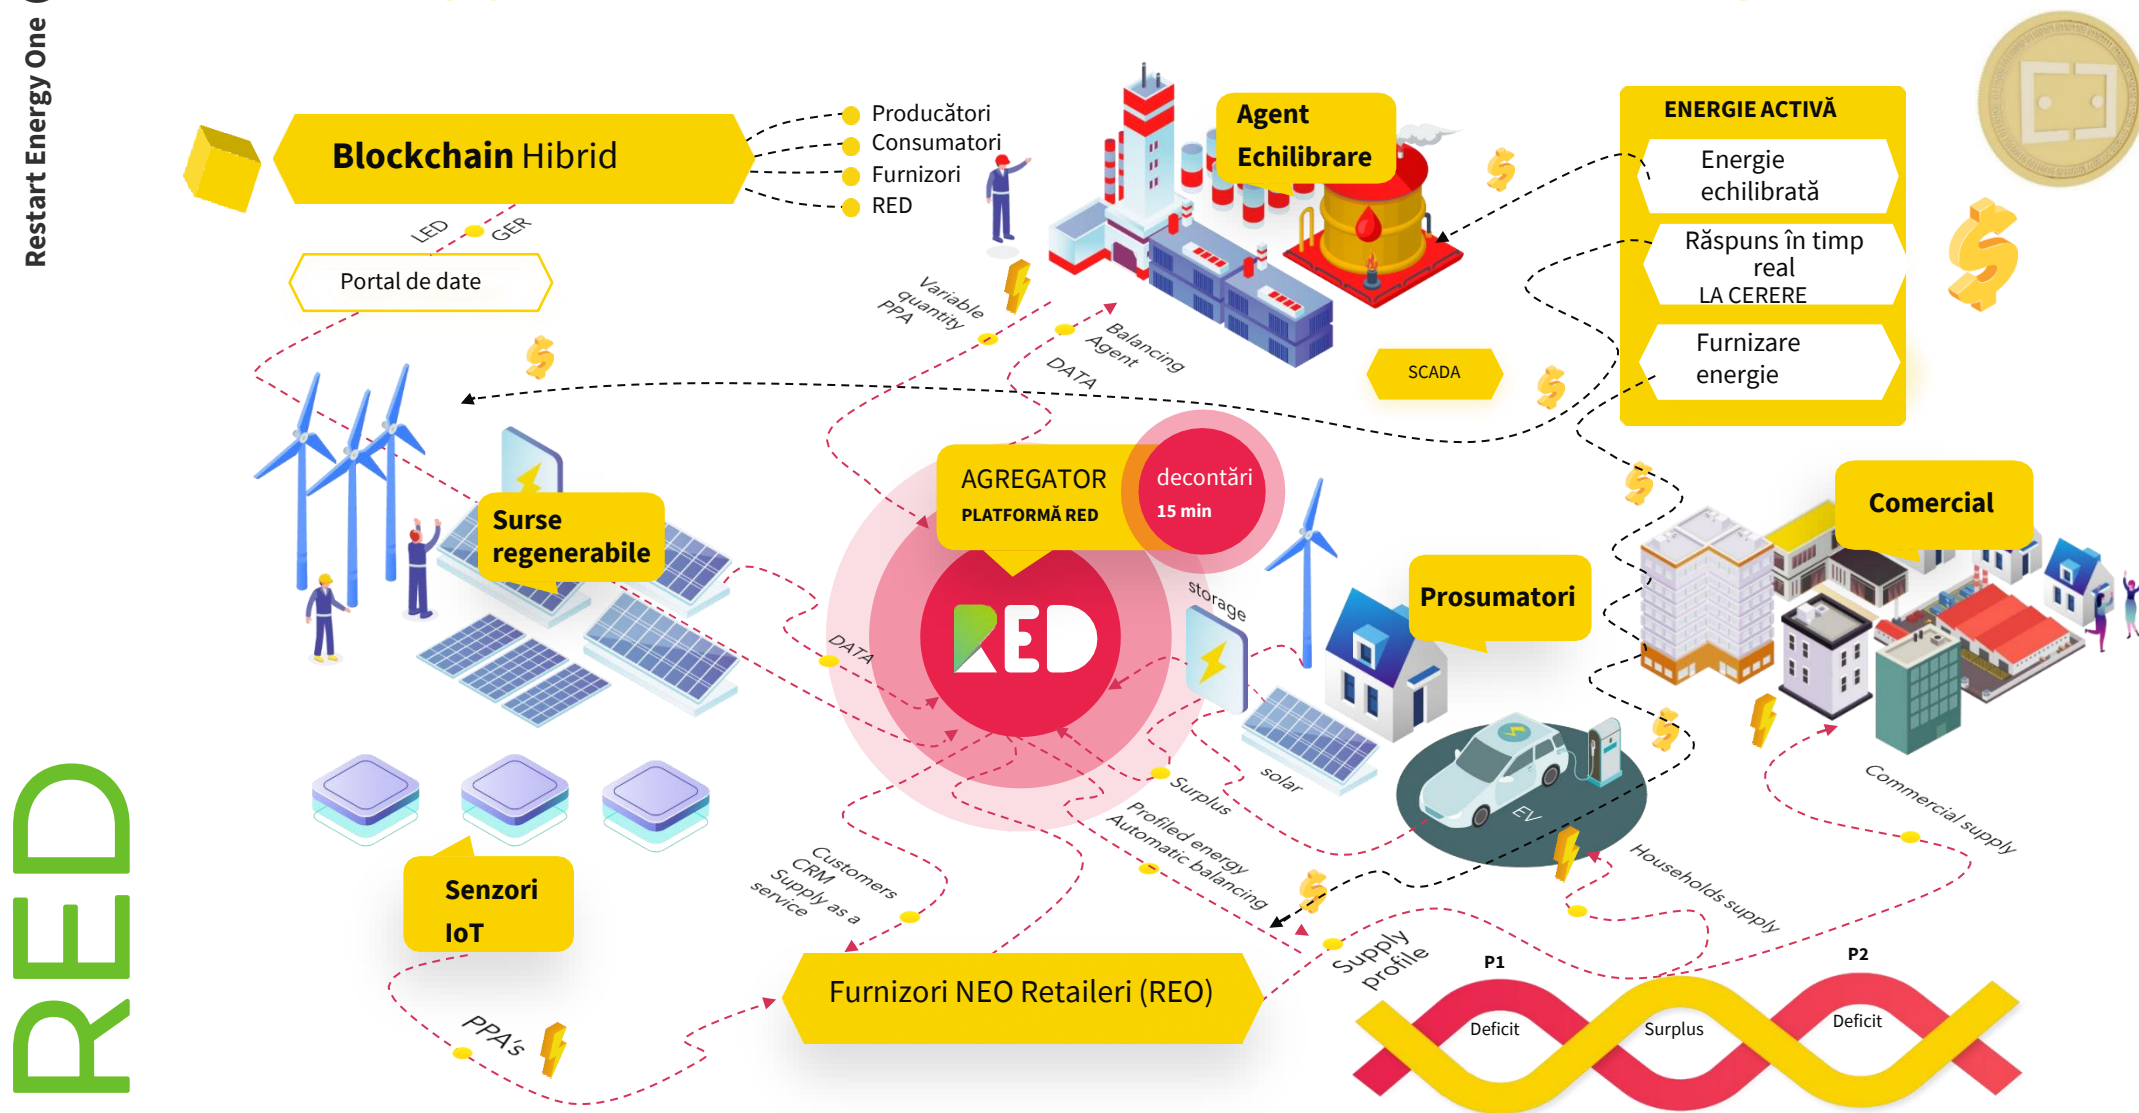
Restart Energy One

Blockchain Hibrid

Producători
Consumatori
Furnizori
RED

LED
GER

Portal de date

Agent Echilibrare

ENERGIE ACTIVĂ
Energie echilibrată
Răspuns în timp real
LA CERERE
Furnizare energie

Variable quantity PPA

Balancing Agent

DATA

SCADA

AGREGATOR
PLATFORMĂ RED

decontări
15 min

RED

Surse regenerabile

Comercial

Prosumatori

storage

DATA

solar

EV

Surplus

Profiled energy
Automatic balancing

Customers CRM
Supply as a service

Commercial supply

Households supply

Senzori IoT

Supply profile

P1
P2
Deficit
Surplus
Deficit

Furnizori NEO Retaileri (REO)

PPA's

RED